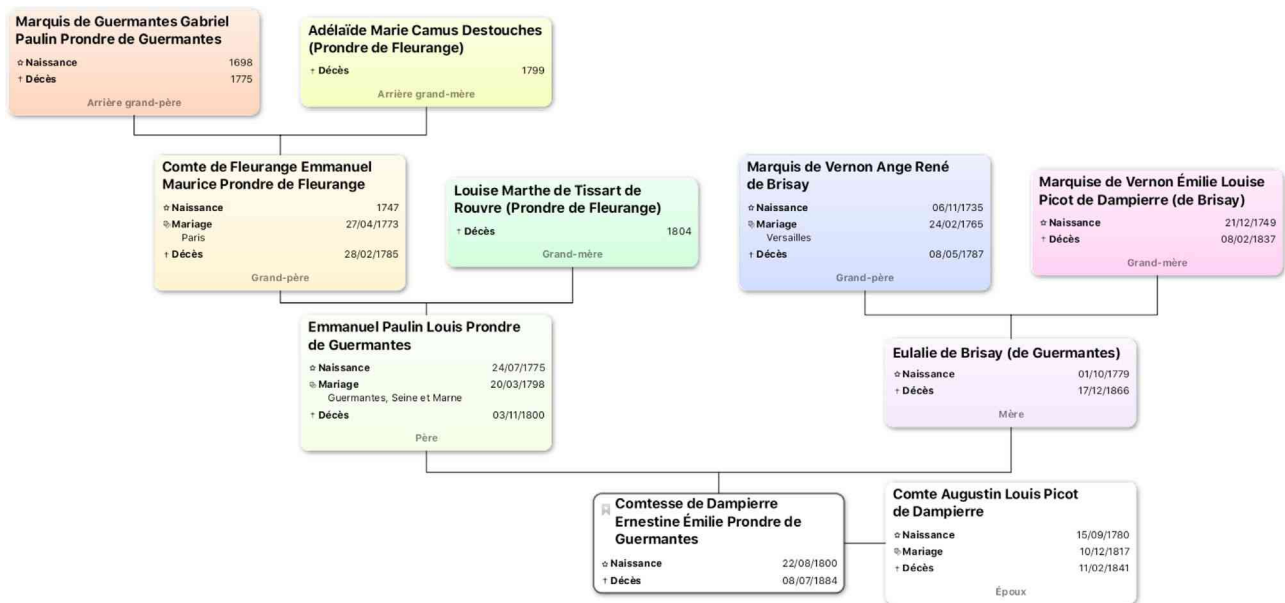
Marquis de Guermantes Gabriel Paulin Prondre de Guermantes
✩ Naissance 1698
† Décès 1775
Arrière grand-père

Adélaïde Marie Camus Destouches (Prondre de Fleurange)
† Décès 1799
Arrière grand-mère

Comte de Fleurange Emmanuel Maurice Prondre de Fleurange
✩ Naissance 1747
Mariage 27/04/1773
Paris
† Décès 28/02/1785
Grand-père

Louise Marthe de Tissart de Rouvre (Prondre de Fleurange)
† Décès 1804
Grand-mère

Marquis de Vernon Ange René de Brisay
✩ Naissance 06/11/1735
Mariage 24/02/1765
Versailles
† Décès 08/05/1787
Grand-père

Marquise de Vernon Émilie Louise Picot de Dampierre (de Brisay)
✩ Naissance 21/12/1749
† Décès 08/02/1837
Grand-mère

Emmanuel Paulin Louis Prondre de Guermantes
✩ Naissance 24/07/1775
Mariage 20/03/1798
Guermantes, Seine et Marne
† Décès 03/11/1800
Père

Eulalie de Brisay (de Guermantes)
✩ Naissance 01/10/1779
† Décès 17/12/1866
Mère

Comtesse de Dampierre Ernestine Émilie Prondre de Guermantes
✩ Naissance 22/08/1800
† Décès 08/07/1884

Comte Augustin Louis Picot de Dampierre
✩ Naissance 15/09/1780
Mariage 10/12/1817
† Décès 11/02/1841
Époux